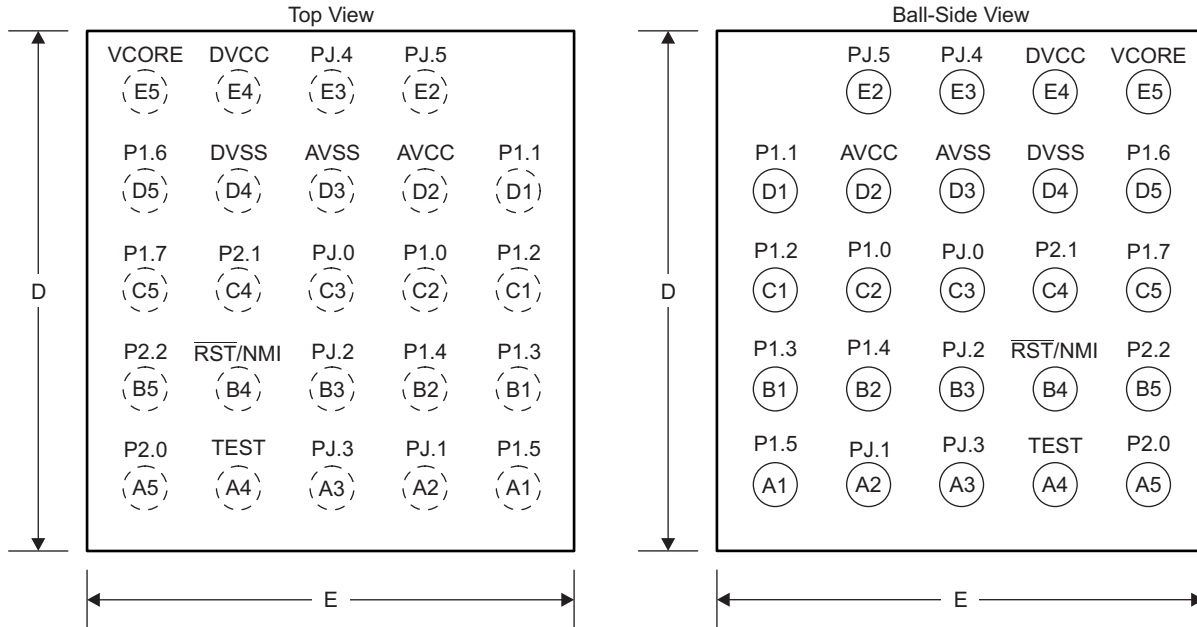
Top View

D

VCORE E5 DVCC E4 PJ.4 E3 PJ.5 E2

P1.6 D5 DVSS D4 AVSS D3 AVCC D2 P1.1 D1

P1.7 C5 P2.1 C4 PJ.0 C3 P1.0 C2 P1.2 C1

P2.2 B5 $\overline{RST}$/NMI B4 PJ.2 B3 P1.4 B2 P1.3 B1

P2.0 A5 TEST A4 PJ.3 A3 PJ.1 A2 P1.5 A1

E

Ball-Side View

D

PJ.5 E2 PJ.4 E3 DVCC E4 VCORE E5

P1.1 D1 AVCC D2 AVSS D3 DVSS D4 P1.6 D5

P1.2 C1 P1.0 C2 PJ.0 C3 P2.1 C4 P1.7 C5

P1.3 B1 P1.4 B2 PJ.2 B3 $\overline{RST}$/NMI B4 P2.2 B5

P1.5 A1 PJ.1 A2 PJ.3 A3 TEST A4 P2.0 A5

E